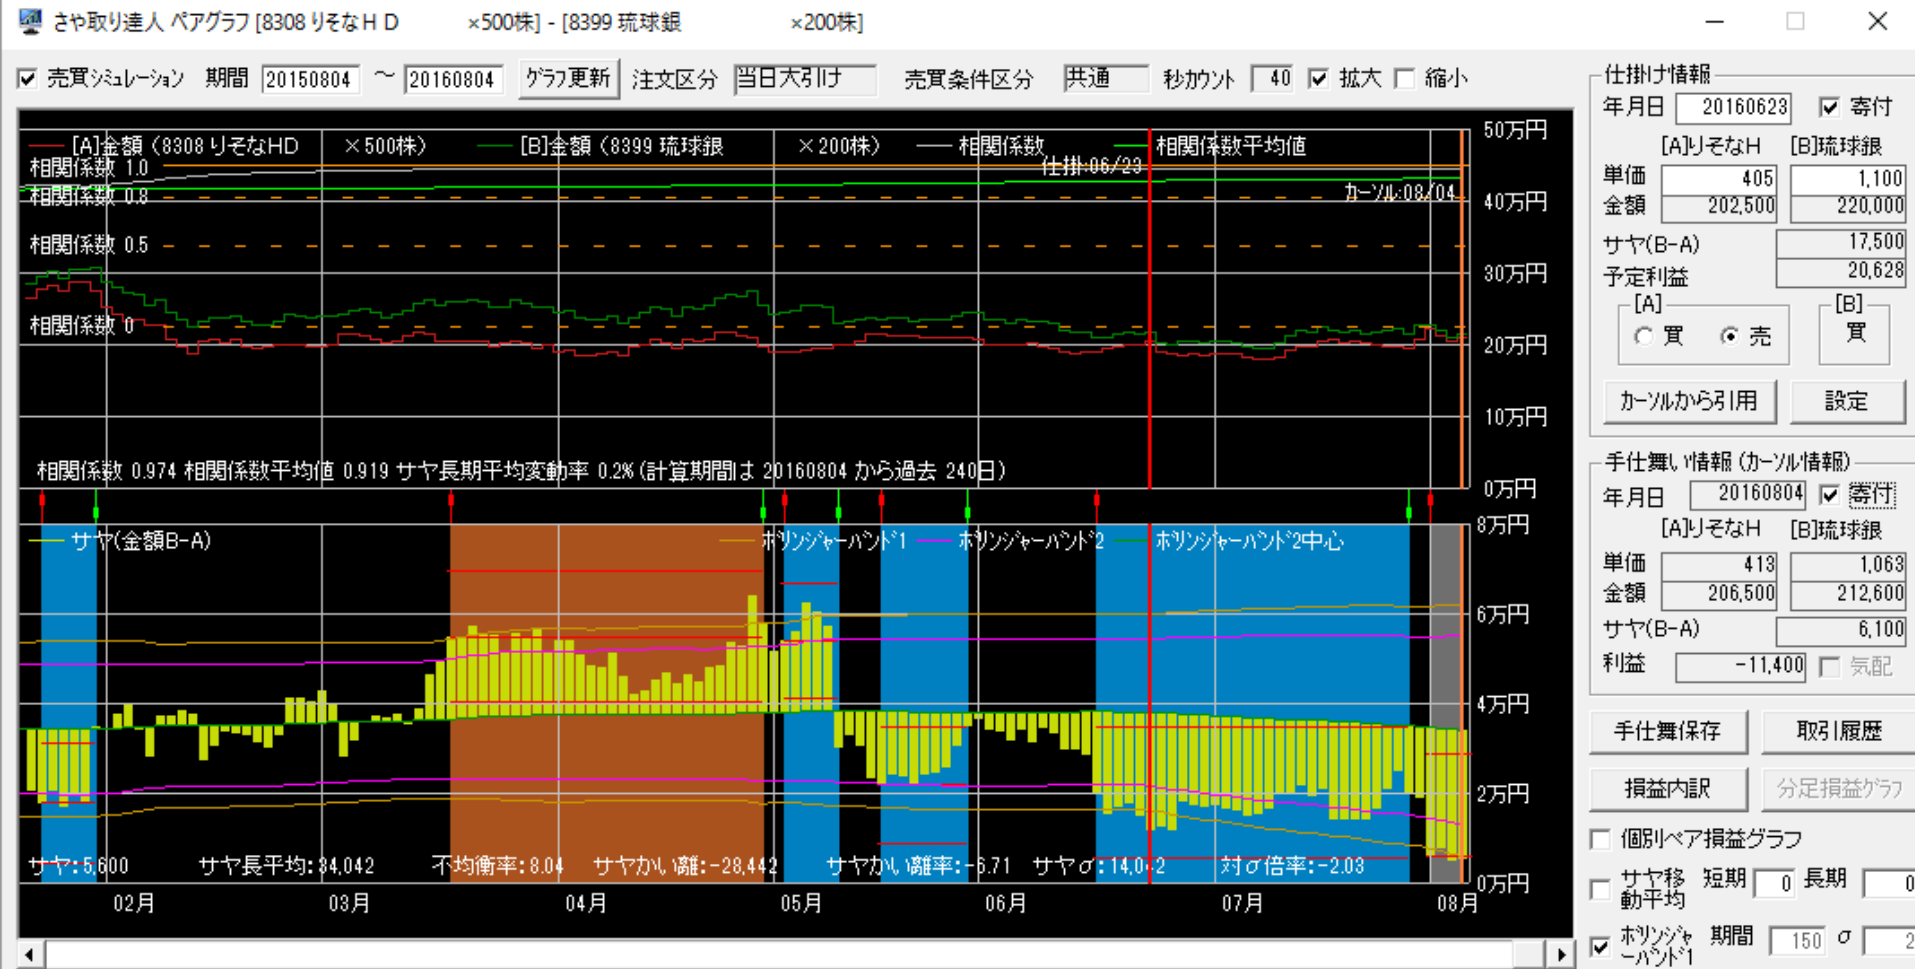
さや取り達人 ペアグラフ [8308 りそなＨＤ ×500株] - [8399 琉球銀 ×200株]

売買ｼﾐｭﾚｰｼｮﾝ 期間 20150804 〜 20160804 ｸﾞﾗﾌ更新 注文区分 当日大引け 売買条件区分 共通 秒カウント 40 拡大 縮小

[A]金額（8308 りそなHD ×500株） [B]金額（8399 琉球銀 ×200株） 相関係数 相関係数平均値
相関係数 1.0
相関係数 0.8
相関係数 0.5
相関係数 0
仕掛:06/23
カーソル:08/04
50万円
40万円
30万円
20万円
10万円
0万円
相関係数 0.974 相関係数平均値 0.919 サヤ長期平均変動率 0.2%（計算期間は 20160804 から過去 240日）

サヤ(金額B-A) ﾎﾞﾘﾝｼﾞｬｰﾊﾞﾝﾄﾞ1 ﾎﾞﾘﾝｼﾞｬｰﾊﾞﾝﾄﾞ2 ﾎﾞﾘﾝｼﾞｬｰﾊﾞﾝﾄﾞ2中心
8万円
6万円
4万円
2万円
0万円
サヤ:5,600 サヤ長平均:34,042 不均衡率:8.04 サヤかい離:-28,442 サヤかい離率:-6.71 サヤσ:14,042 対σ倍率:-2.03
02月 03月 04月 05月 06月 07月 08月

仕掛け情報
年月日 20160623 寄付
[A]りそなH [B]琉球銀
単価 405 1,100
金額 202,500 220,000
サヤ(B-A) 17,500
予定利益 20,628
[A] 買 売
[B] 買
カーソルから引用 設定

手仕舞い情報（カーソル情報）
年月日 20160804 寄付
[A]りそなH [B]琉球銀
単価 413 1,063
金額 206,500 212,600
サヤ(B-A) 6,100
利益 -11,400 気配
手仕舞保存 取引履歴
損益内訳 分足損益ｸﾞﾗﾌ
個別ペア損益グラフ
サヤ移動平均 短期 0 長期 0
ﾎﾞﾘﾝｼﾞｬｰﾊﾞﾝﾄﾞ1 期間 150 σ 2